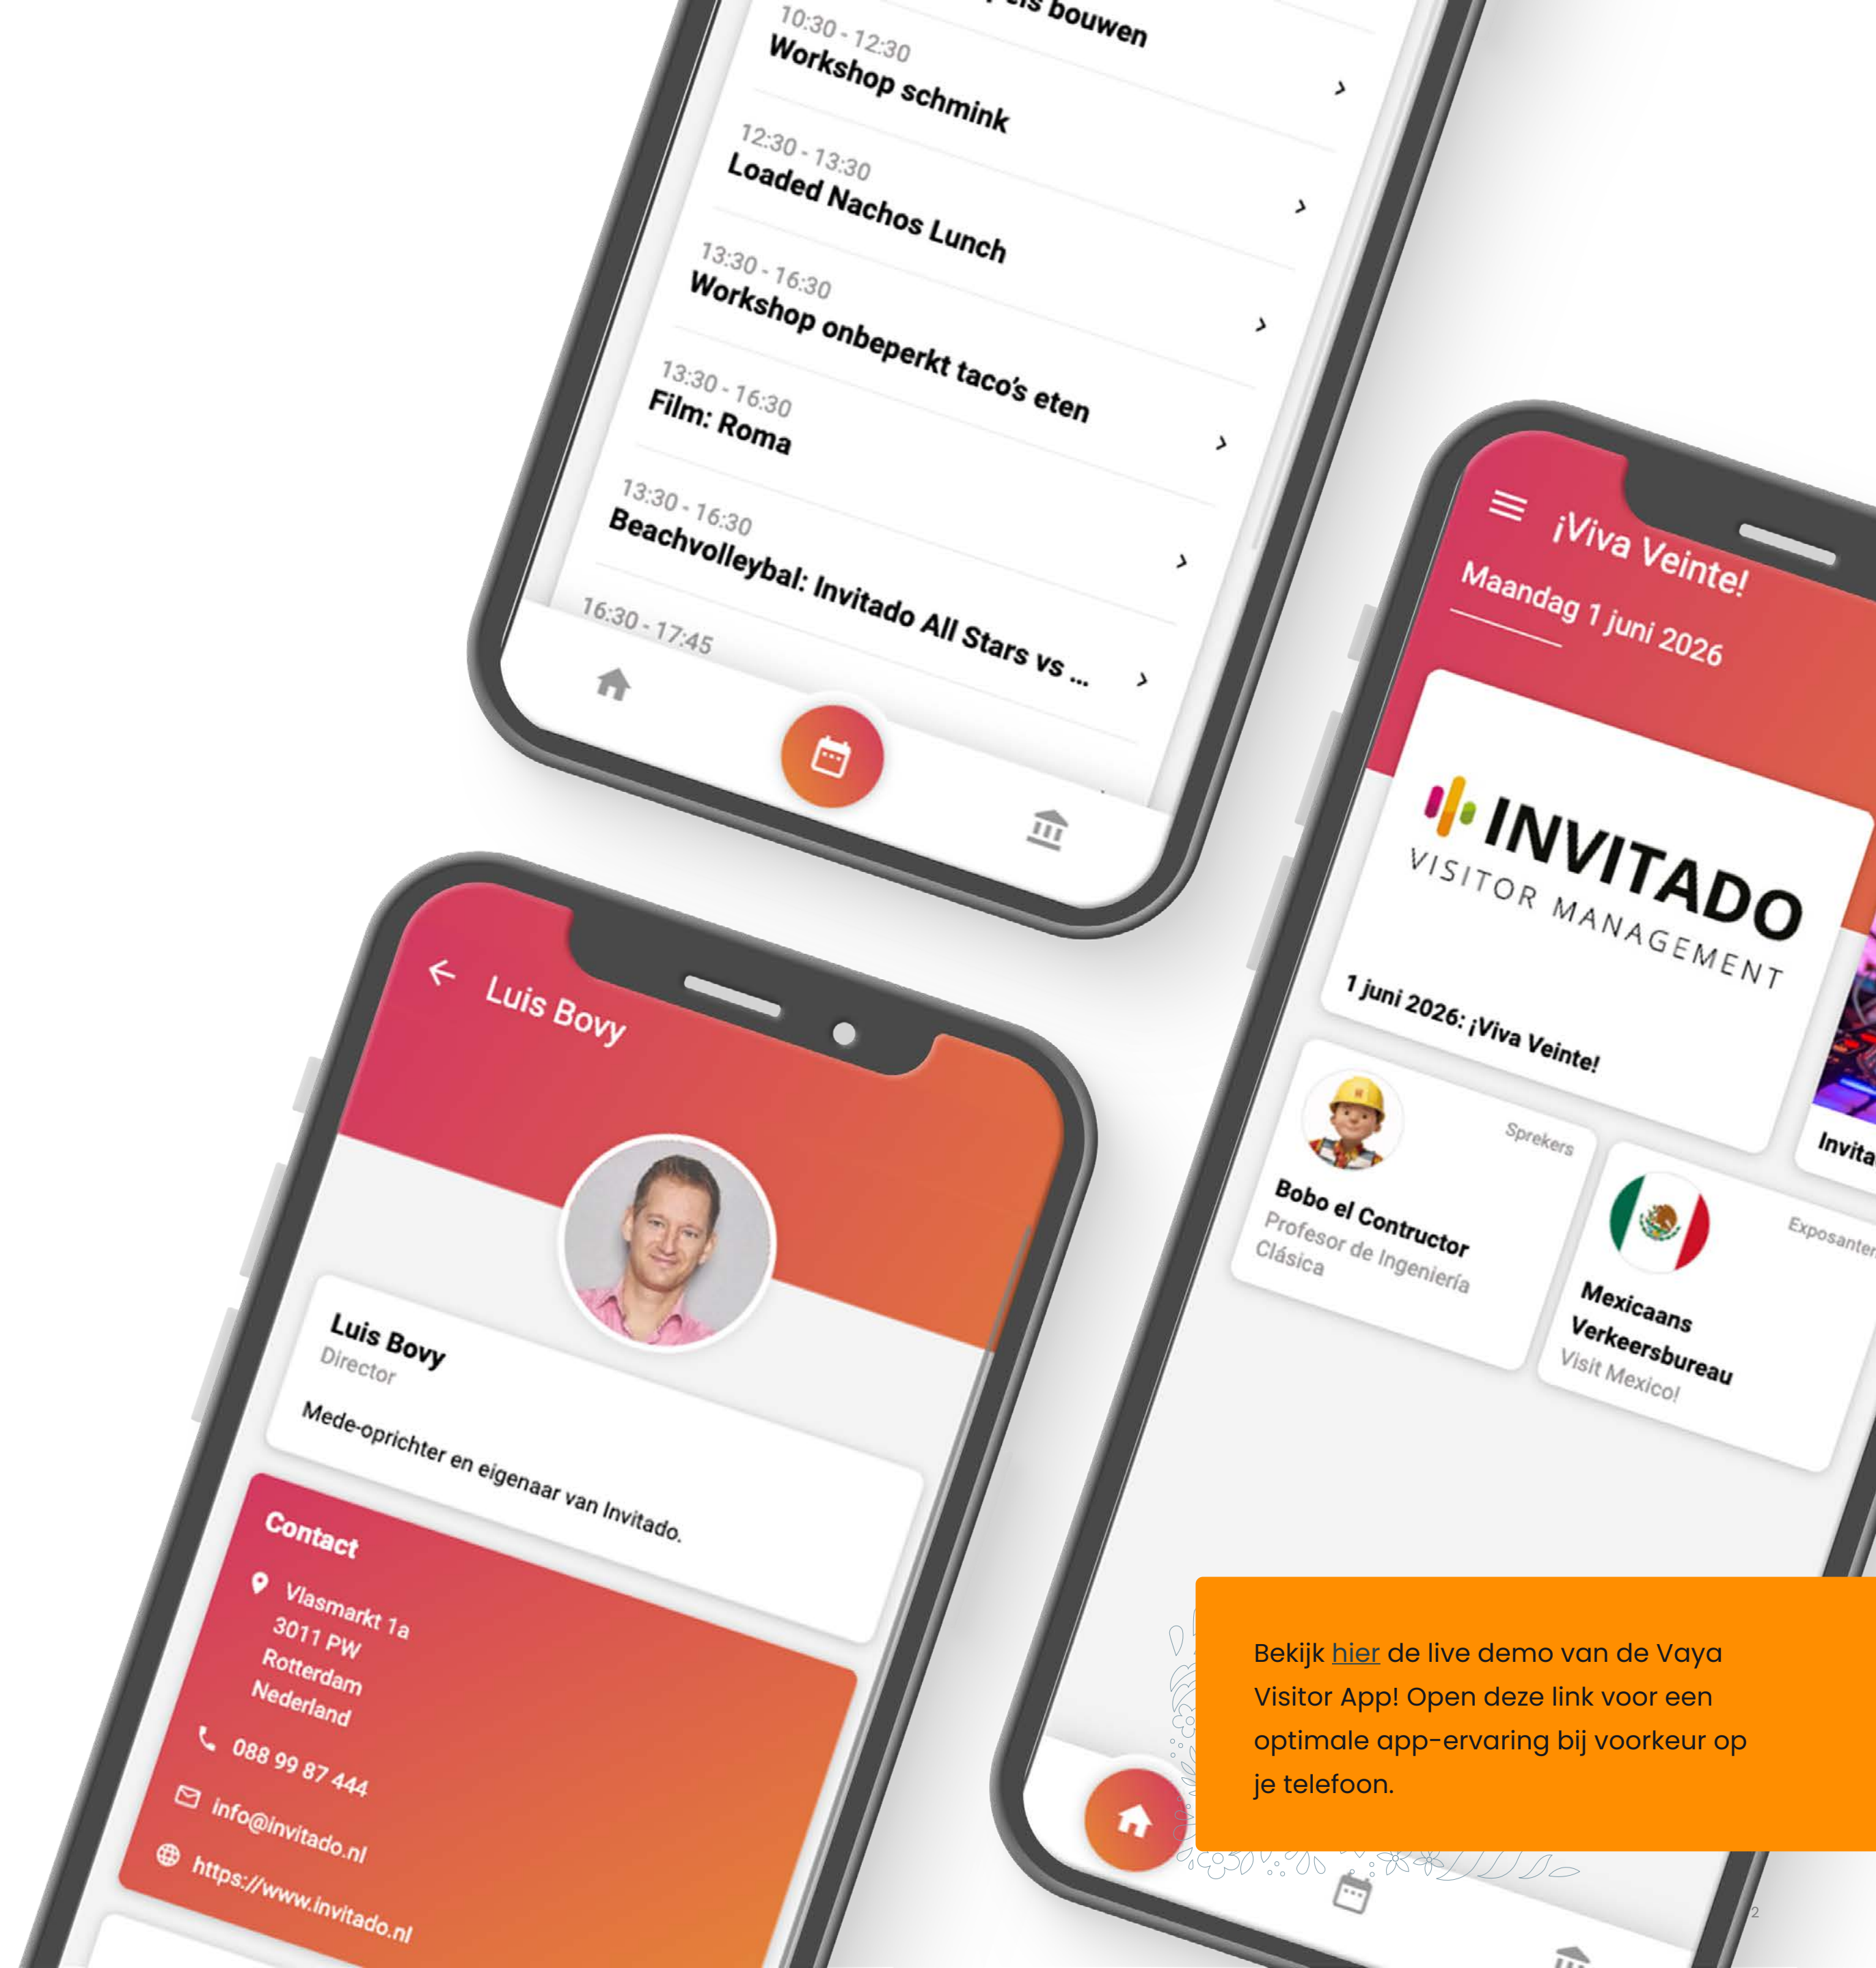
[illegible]ls bouwen

10:30 - 12:30
Workshop schmink

12:30 - 13:30
Loaded Nachos Lunch

13:30 - 16:30
Workshop onbeperkt taco's eten

13:30 - 16:30
Film: Roma

13:30 - 16:30
Beachvolleybal: Invitado All Stars vs ...

16:30 - 17:45

¡Viva Veinte!
Maandag 1 juni 2026

INVITADO
VISITOR MANAGEMENT

1 juni 2026: ¡Viva Veinte!

Invita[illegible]

Sprekers
Bobo el Contructor
Profesor de Ingeniería Clásica

Exposanten
Mexicaans Verkeersbureau
Visit Mexico!

Luis Bovy

Luis Bovy
Director

Mede-oprichter en eigenaar van Invitado.

Contact
Vlasmarkt 1a
3011 PW
Rotterdam
Nederland
088 99 87 444
info@invitado.nl
https://www.invitado.nl

Bekijk hier de live demo van de Vaya Visitor App! Open deze link voor een optimale app-ervaring bij voorkeur op je telefoon.

2